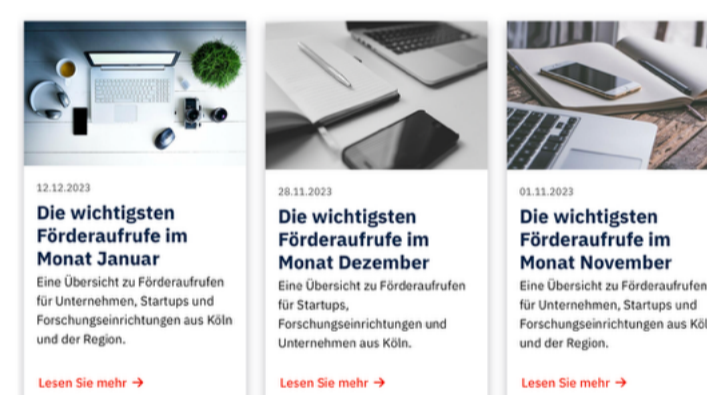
12.12.2023

Die wichtigsten Förderaufrufe im Monat Januar

Eine Übersicht zu Förderaufrufen für Unternehmen, Startups und Forschungseinrichtungen aus Köln und der Region.

Lesen Sie mehr →

28.11.2023

Die wichtigsten Förderaufrufe im Monat Dezember

Eine Übersicht zu Förderaufrufen für Startups, Forschungseinrichtungen und Unternehmen aus Köln.

Lesen Sie mehr →

01.11.2023

Die wichtigsten Förderaufrufe im Monat November

Eine Übersicht zu Förderaufrufen für Unternehmen, Startups und Forschungseinrichtungen aus Köl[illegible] und der Region.

Lesen Sie mehr →